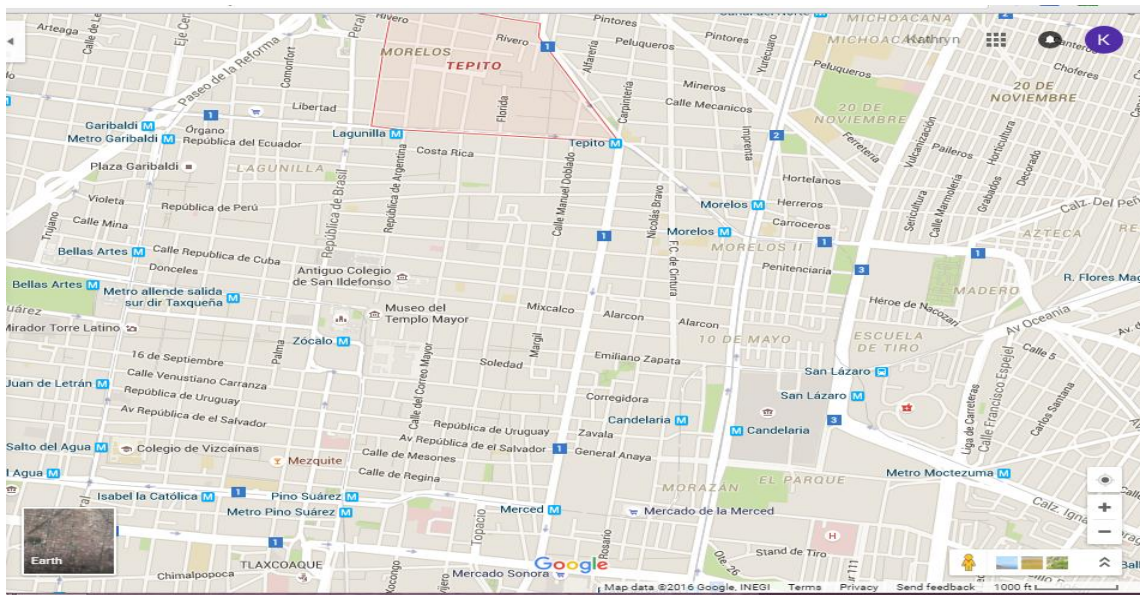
Arteaga
Calle de Luis
Eje Central
Paseo de la Reforma
Peralvillo
Rivero
Rivero
MORELOS
TEPITO
Pintores
Peluqueros
Pintores
Canal del Norte
MICHOACANA
MICHOACANA
Kathryn
K
Choferes
20 DE NOVIEMBRE
20 DE NOVIEMBRE
Peluqueros
Mineros
Calle Mecanicos
Comonfort
Libertad
Alfarería
Carpintería
Florida
Yurecuaro
Imprenta
Ferreteria
Garibaldi
Metro Garibaldi
Órgano
República del Ecuador
Lagunilla
Tepito
Costa Rica
Plaza Garibaldi
LAGUNILLA
Vulcanización
Paileros
Horticultura
Decorado
Grabados
Calle Marmolería
Sericultura
Hortelanos
Herreros
Morelos
Carroceros
Morelos
MORELOS II
Calz. Del Peñón
AZTECA
Violeta
República de Perú
Calle Mina
Trujano
República de Brasil
República de Argentina
Calle Manuel Doblado
Nicolás Bravo
FC de Cintura
Bellas Artes
Calle Republica de Cuba
Penitenciaria
Donceles
Antiguo Colegio de San Ildefonso
Bellas Artes
Metro allende salida sur dir Taxqueña
MADERO
R. Flores Mag
Héroe de Nacozari
Av Oceanía
Mirador Torre Latino
Museo del Templo Mayor
Mixcalco
Alarcon
Alarcon
10 DE MAYO
ESCUELA DE TIRO
Zócalo
Palma
16 de Septiembre
Calle Venustiano Carranza
Juan de Letrán
República de Uruguay
Av República de el Salvador
Calle del Correo Mayor
Margil
Soledad
Emiliano Zapata
San Lázaro
San Lázaro
Corregidora
Candelaria
Candelaria
República de Uruguay
Av República de el Salvador
Zavala
General Anaya
Calle de Mesones
Calle de Regina
Salto del Agua
Colegio de Vizcaínas
Mezquite
Agua
Calle Francisco Espejel
Liga de Carreteras
Carlos Santana
Calle 5
Metro Moctezuma
Isabel la Católica
Pino Suárez
Metro Pino Suárez
MORAZÁN
EL PARQUE
Merced
Mercado de la Merced
Topacio
Rosario
Calz. Ignacio
Stand de Tiro
Earth
TLAXCOAQUE
Chimalpopoca
Mercado Sonora
Google
Map data ©2016 Google, INEGI
Terms
Privacy
Send feedback
1000 ft